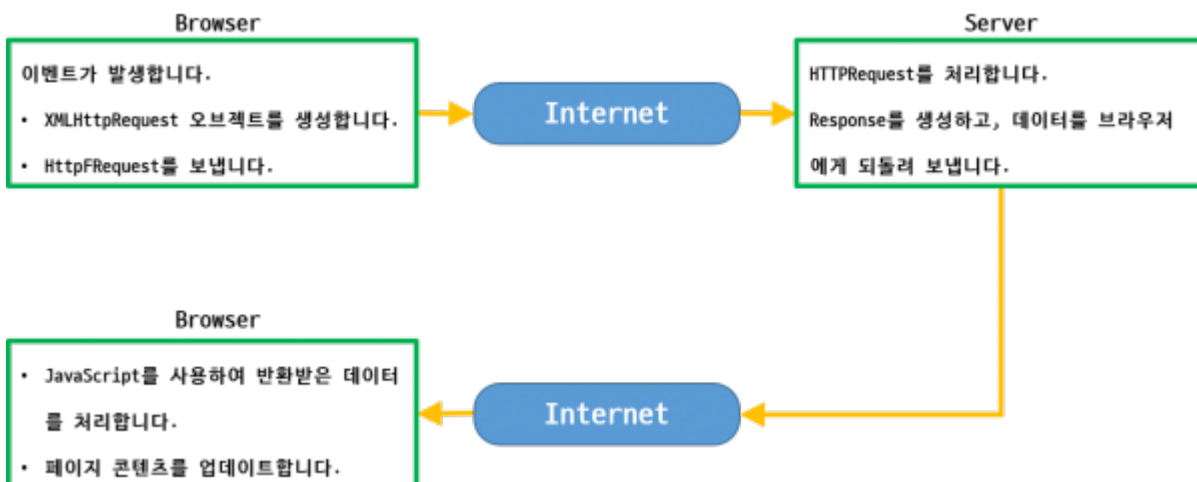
Browser

이벤트가 발생합니다.

• XMLHttpRequest 오브젝트를 생성합니다.

• HttpFRequest를 보냅니다.

Internet

Server

HTTPRequest를 처리합니다.

Response를 생성하고, 데이터를 브라우저에게 되돌려 보냅니다.

Browser

• JavaScript를 사용하여 반환받은 데이터를 처리합니다.

• 페이지 콘텐츠를 업데이트합니다.

Internet